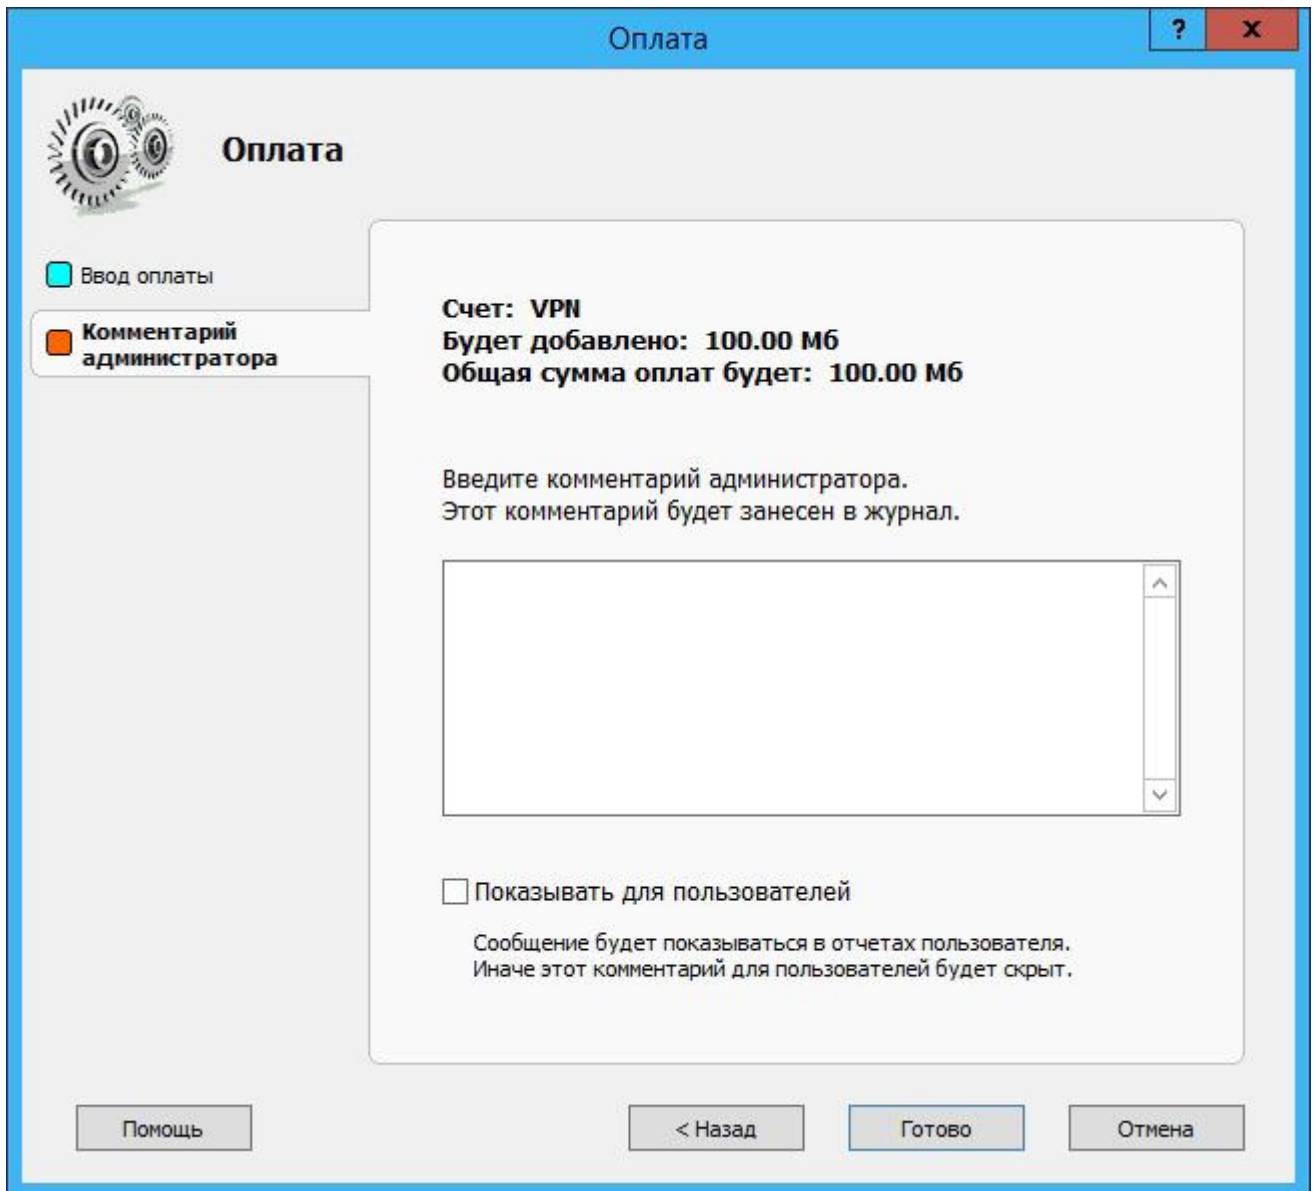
Оплата

?

x

Оплата

Ввод оплаты

Комментарий администратора

Счет: VPN
Будет добавлено: 100.00 Мб
Общая сумма оплат будет: 100.00 Мб

Введите комментарий администратора.
Этот комментарий будет занесен в журнал.

Показывать для пользователей

Сообщение будет показываться в отчетах пользователя.
Иначе этот комментарий для пользователей будет скрыт.

Помощь

< Назад

Готово

Отмена